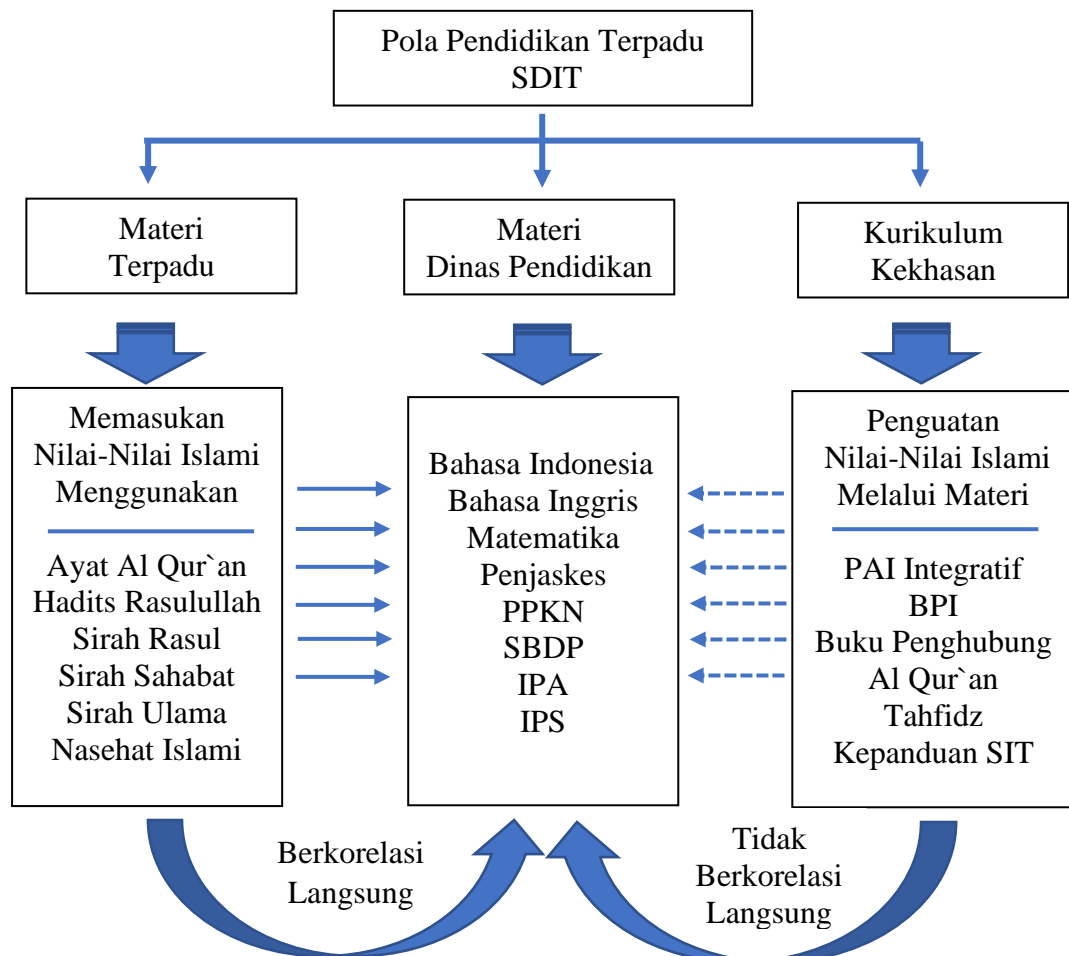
Pola Pendidikan Terpadu SDIT

Materi Terpadu

Materi Dinas Pendidikan

Kurikulum Kekhasan

Memasukan Nilai-Nilai Islami Menggunakan

Ayat Al Qur`an
Hadits Rasulullah
Sirah Rasul
Sirah Sahabat
Sirah Ulama
Nasehat Islami

Bahasa Indonesia
Bahasa Inggris
Matematika
Penjaskes
PPKN
SBDP
IPA
IPS

Penguatan Nilai-Nilai Islami Melalui Materi

PAI Integratif
BPI
Buku Penghubung
Al Qur`an
Tahfidz
Kepanduan SIT

Berkorelasi Langsung

Tidak Berkorelasi Langsung